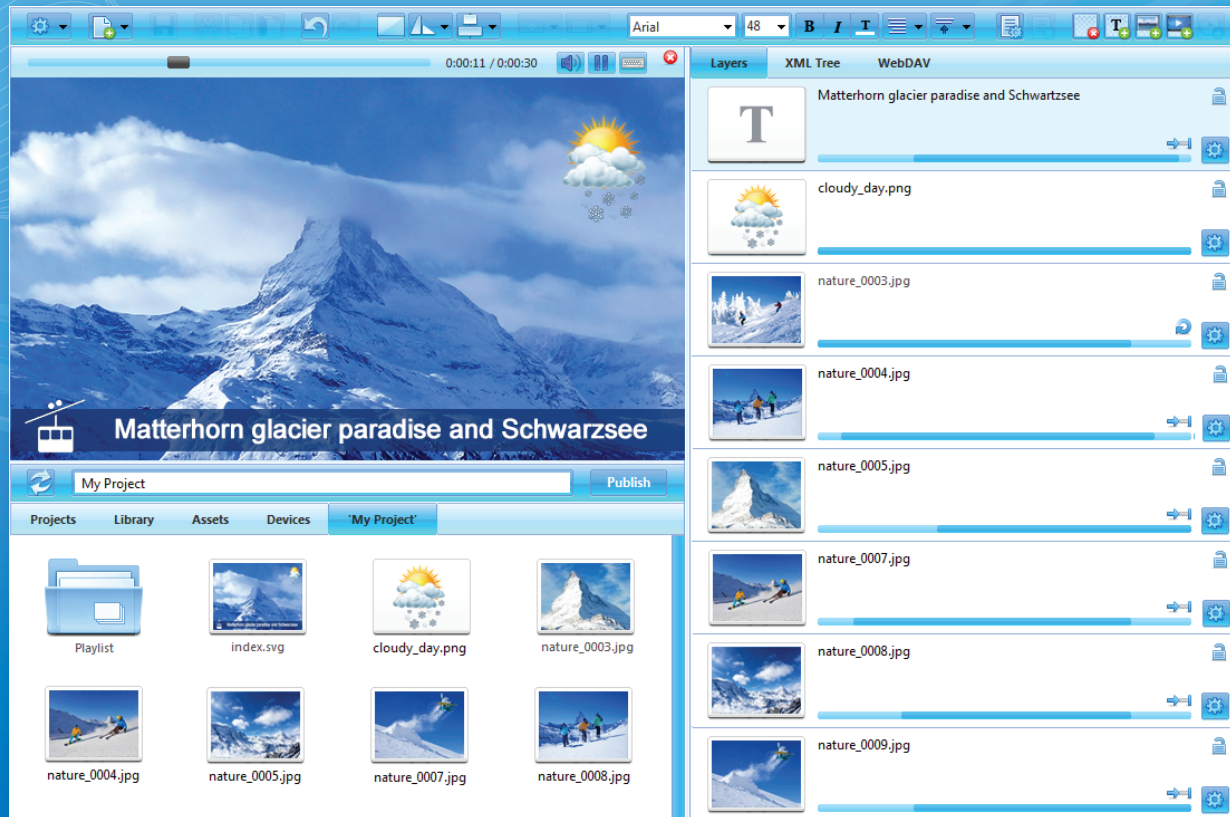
Arial
48
B I T

0:00:11 / 0:00:30

Matterhorn glacier paradise and Schwarzsee

My Project
Publish

Projects
Library
Assets
Devices
'My Project'

Playlist
index.svg
cloudy_day.png
nature_0003.jpg
nature_0004.jpg
nature_0005.jpg
nature_0007.jpg
nature_0008.jpg

Layers
XML Tree
WebDAV

T
Matterhorn glacier paradise and Schwartzsee
cloudy_day.png
nature_0003.jpg
nature_0004.jpg
nature_0005.jpg
nature_0007.jpg
nature_0008.jpg
nature_0009.jpg